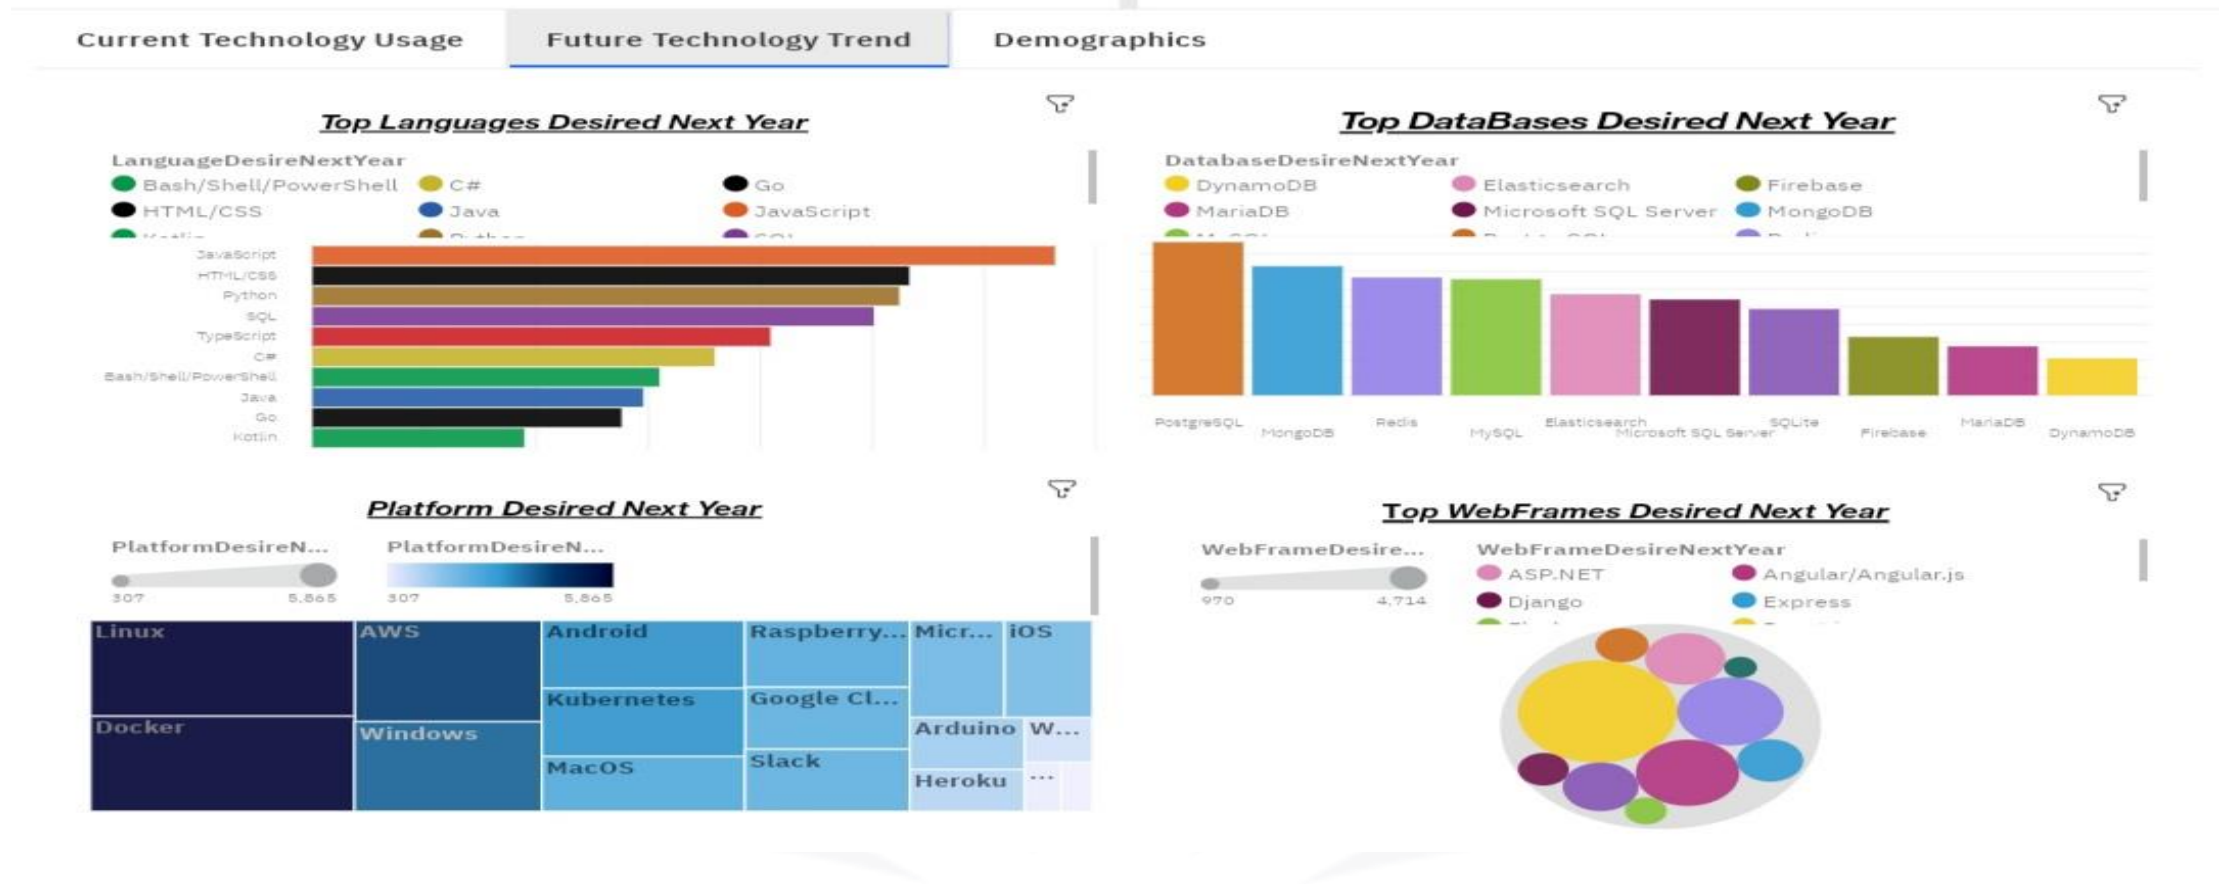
Current Technology Usage Future Technology Trend Demographics

Top Languages Desired Next Year

LanguageDesireNextYear
Bash/Shell/PowerShell C# Go
HTML/CSS Java JavaScript
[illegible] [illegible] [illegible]

JavaScript
HTML/CSS
Python
SQL
TypeScript
C#
Bash/Shell/PowerShell
Java
Go
Kotlin

Top DataBases Desired Next Year

DatabaseDesireNextYear
DynamoDB Elasticsearch Firebase
MariaDB Microsoft SQL Server MongoDB
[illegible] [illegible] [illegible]

PostgreSQL MongoDB Redis MySQL Elasticsearch Microsoft SQL Server SQLite Firebase MariaDB DynamoDB

Platform Desired Next Year

PlatformDesireN... PlatformDesireN...
307 5,865 307 5,865

Linux AWS Android Raspberry... Micr... iOS
Docker Windows Kubernetes Google Cl... Arduino W...
MacOS Slack Heroku ...

Top WebFrames Desired Next Year

WebFrameDesire... WebFrameDesireNextYear
970 4,714
ASP.NET Angular/Angular.js
Django Express
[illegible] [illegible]